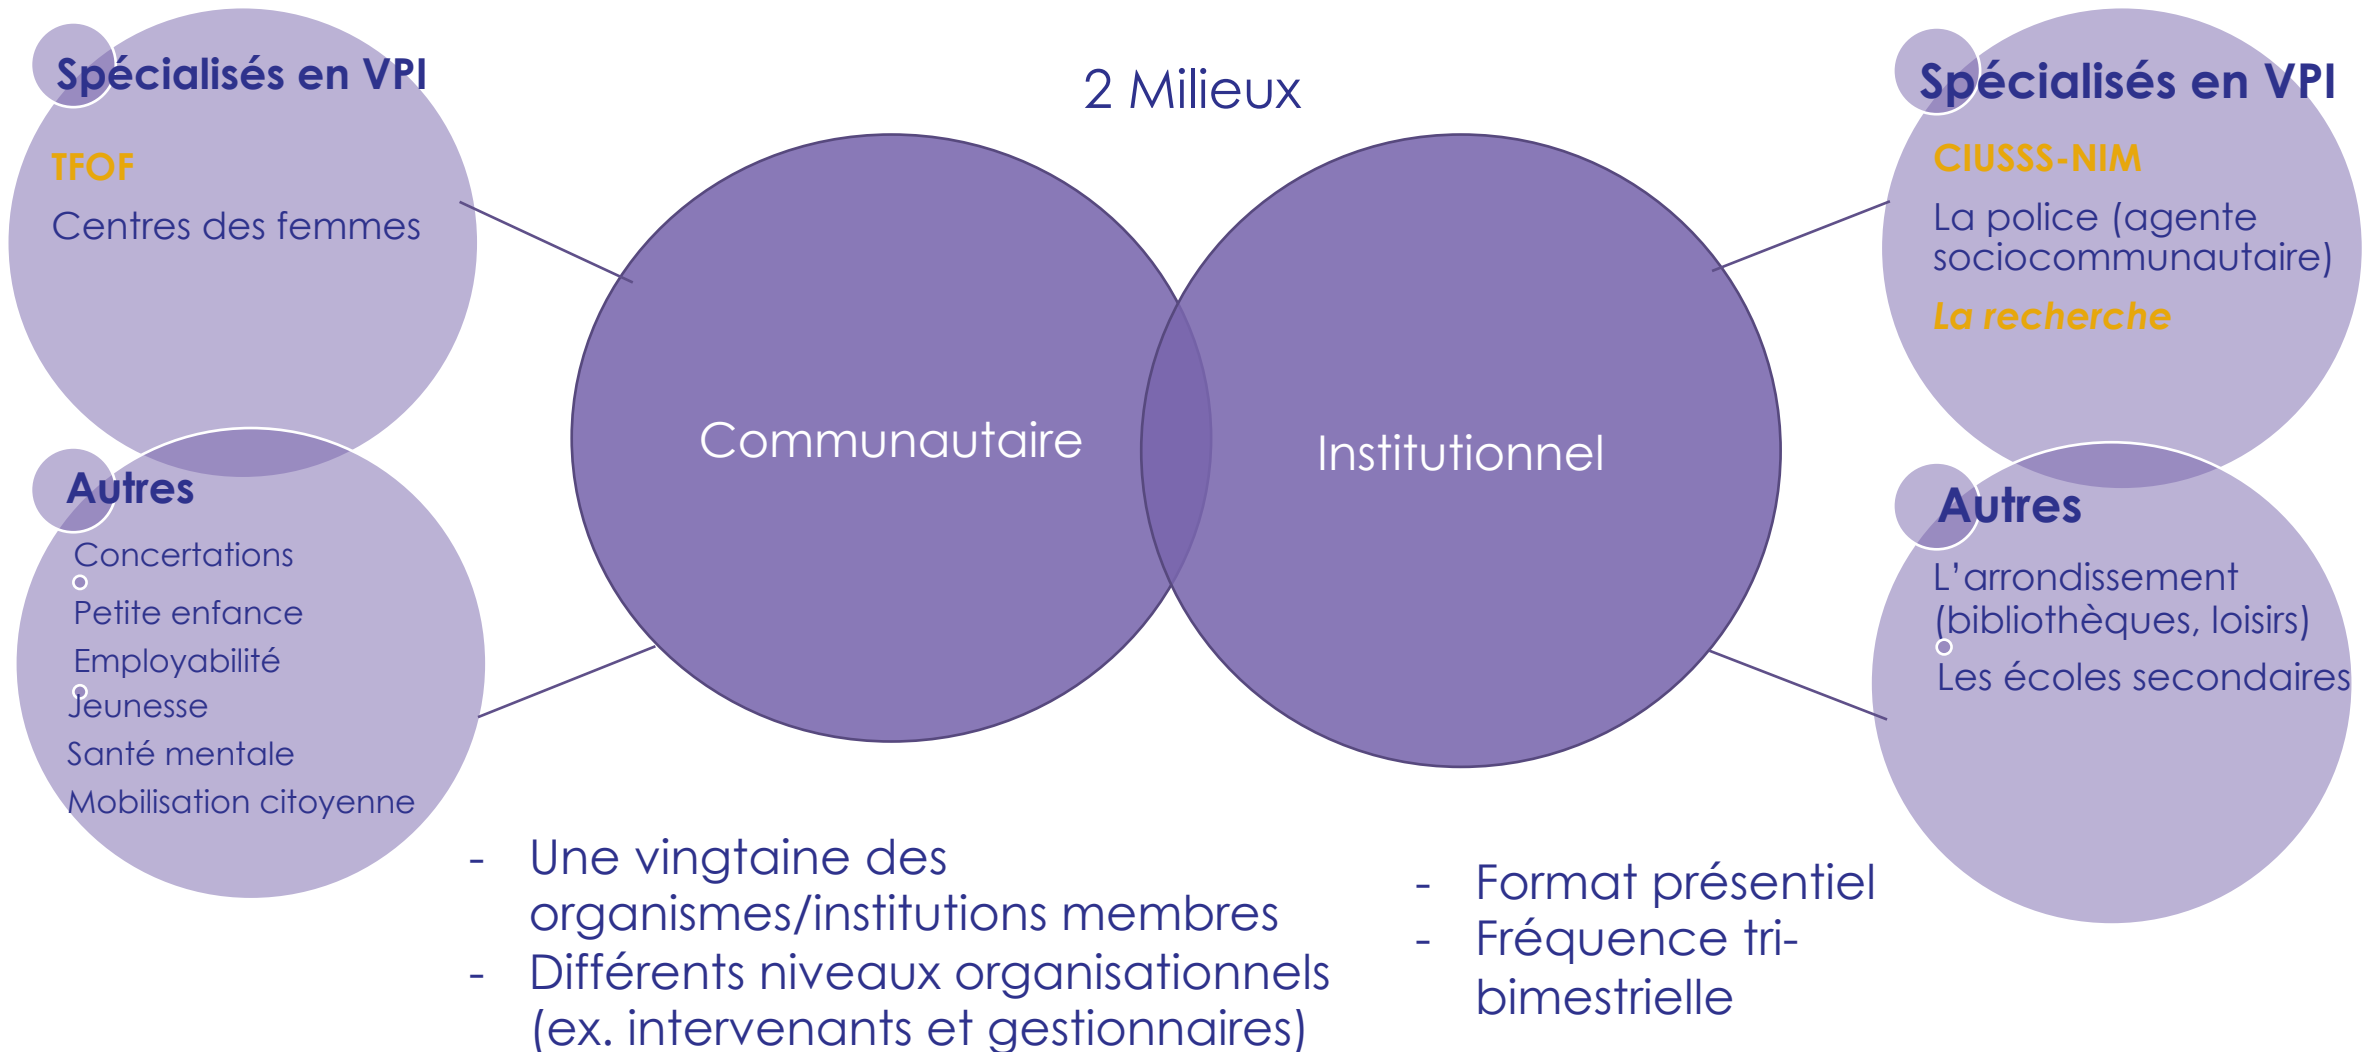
Spécialisés en VPI

TFOF

Centres des femmes

2 Milieux

Spécialisés en VPI

CIUSSS-NIM

La police (agente sociocommunautaire)

La recherche

Communautaire

Institutionnel

Autres

Concertations

Petite enfance

Employabilité

Jeunesse

Santé mentale

Mobilisation citoyenne

Autres

L'arrondissement (bibliothèques, loisirs)

Les écoles secondaires

- Une vingtaine des organismes/institutions membres
- Différents niveaux organisationnels (ex. intervenants et gestionnaires)

- Format présentiel
- Fréquence tri-bimestrielle